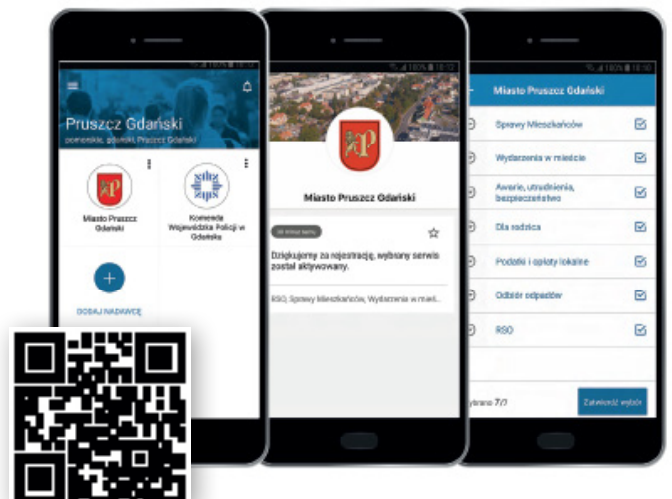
Pruszcz Gdański

pomorskie, gdański, Pruszcz Gdański

Miasto Pruszcz Gdański

Komenda Wojewódzka Policji w Gdańsku

DODAJ NADAWCĘ

Miasto Pruszcz Gdański

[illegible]

Dziękujemy za rejestrację, wybrany serwis został aktywowany.

RSO, Sprawy Mieszkańców, Wydarzenia w mieś...

Miasto Pruszcz Gdański

Sprawy Mieszkańców

Wydarzenia w mieście

Awarie, utrudnienia, bezpieczeństwo

Dla rodzica

Podatki i opłaty lokalne

Odbiór odpadów

RSO

Wybrano 7/7

Zatwierdź wybór